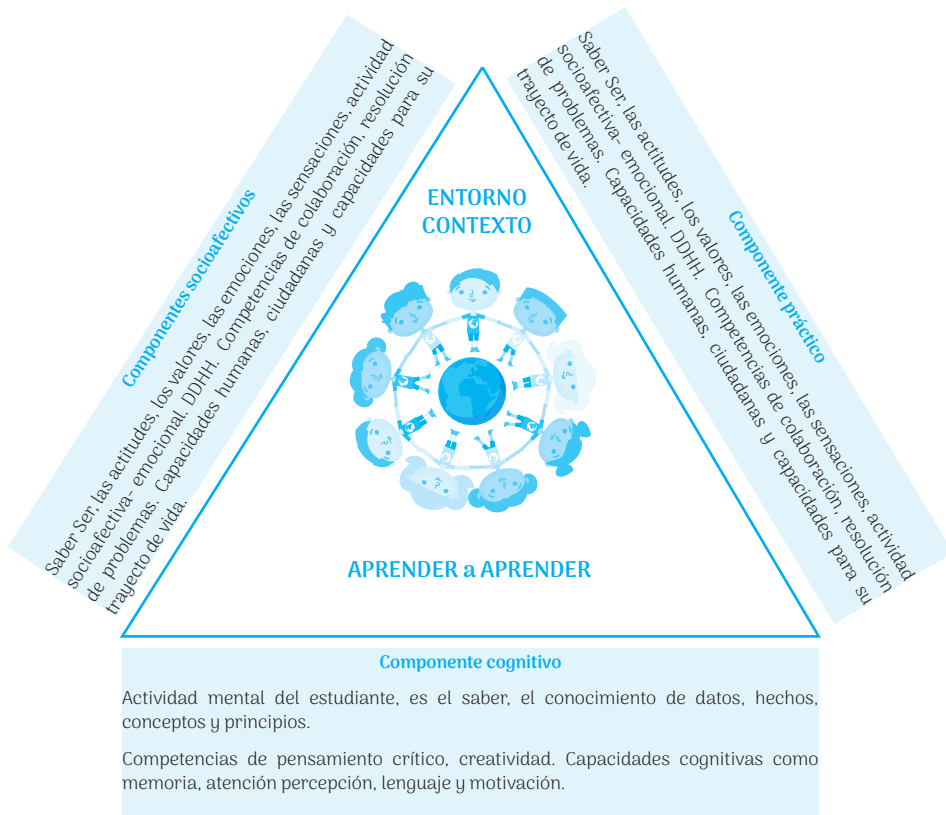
Componentes socioafectivos

Saber Ser, las actitudes, los valores, las emociones, las sensaciones, actividad socioafectiva- emocional. DDHH. Competencias de colaboración, resolución de problemas. Capacidades humanas, ciudadanas y capacidades para su trayecto de vida.

Componente práctico

Saber Ser, las actitudes, los valores, las emociones, las sensaciones, actividad socioafectiva- emocional. DDHH. Competencias de colaboración, resolución de problemas. Capacidades humanas, ciudadanas y capacidades para su trayecto de vida.

ENTORNO
CONTEXTO

APRENDER a APRENDER

Componente cognitivo

Actividad mental del estudiante, es el saber, el conocimiento de datos, hechos, conceptos y principios.

Competencias de pensamiento crítico, creatividad. Capacidades cognitivas como memoria, atención percepción, lenguaje y motivación.